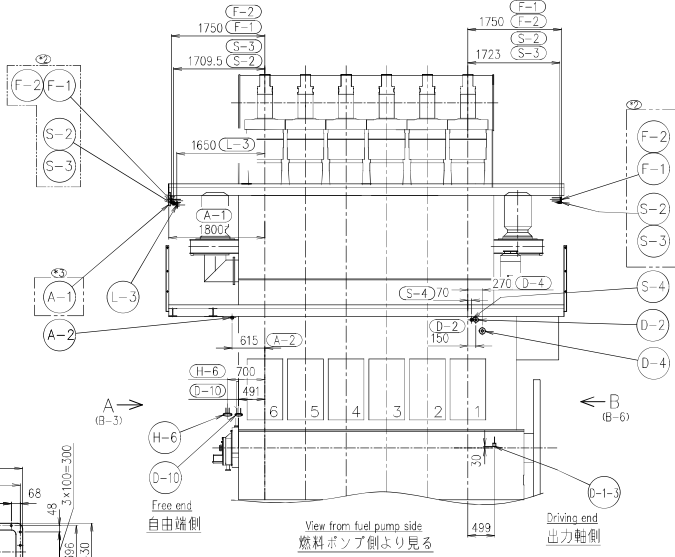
1750 (F-2) (F-1)
1750 (F-1) (F-2)
(S-3)
1709.5 (S-2)
(S-2)
1723 (S-3)
*2
F-2 F-1
S-2
S-3
1650 (L-3)
*2
F-2
F-1
S-2
S-3
(A-1)
1800
*3
A-1
L-3
A-2
(S-4) 70
270 (D-4)
S-4
(D-2)
150
D-2
D-4
615 (A-2)
(H-6) 700
(D-10) 491
A
(B-3)
6 5 4 3 2 1
B
(B-6)
H-6
D-10
30
D-1-3
68
48
3×100=300
96
30
Free end
自由端側
View from fuel pump side
燃料ポンプ側より見る
499
Driving end
出力軸側